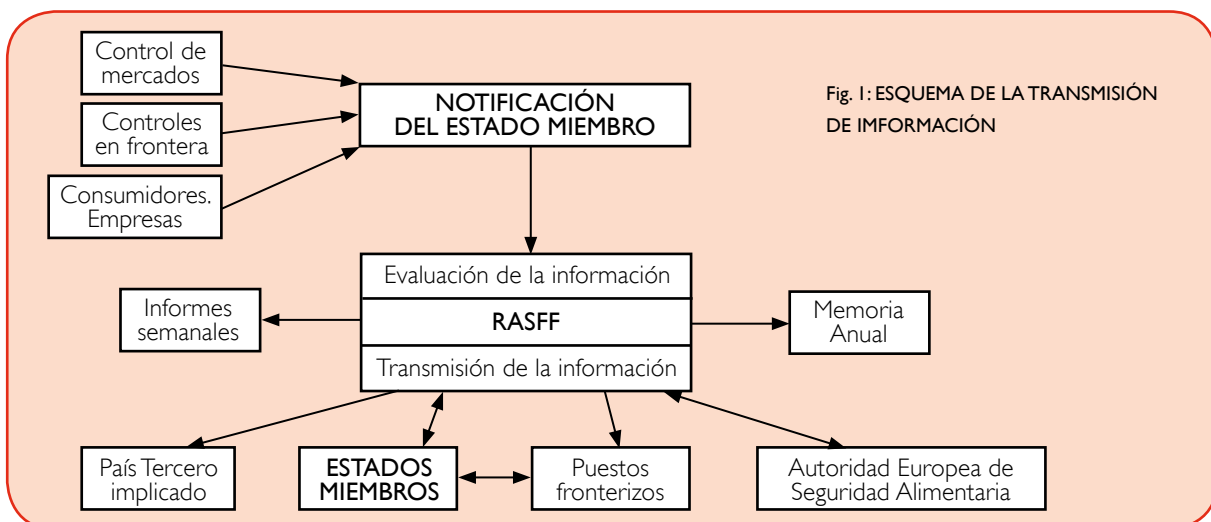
Control de mercados

Controles en frontera

Consumidores. Empresas

NOTIFICACIÓN DEL ESTADO MIEMBRO

Fig. 1: ESQUEMA DE LA TRANSMISIÓN DE IMFORMACIÓN

Evaluación de la información

Informes semanales

RASFF

Memoria Anual

Transmisión de la información

País Tercero implicado

ESTADOS MIEMBROS

Puestos fronterizos

Autoridad Europea de Seguridad Alimentaria